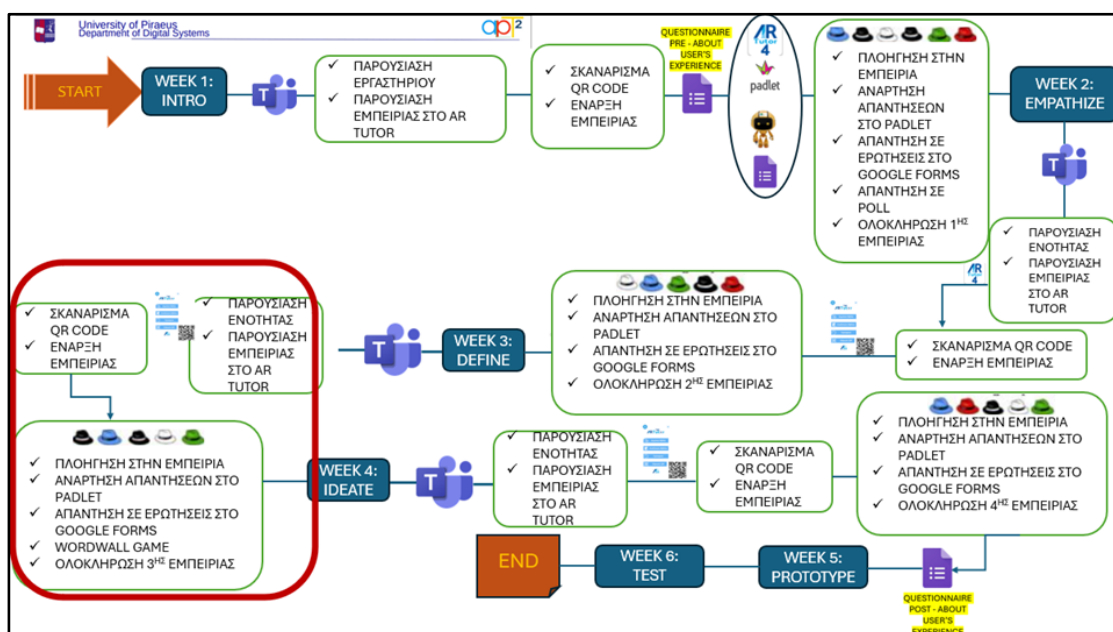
University of Piraeus
Department of Digital Systems

ap²

START

WEEK 1: INTRO

✓ ΠΑΡΟΥΣΙΑΣΗ ΕΡΓΑΣΤΗΡΙΟΥ
✓ ΠΑΡΟΥΣΙΑΣΗ ΕΜΠΕΙΡΙΑΣ ΣΤΟ AR TUTOR

✓ ΣΚΑΝΑΡΙΣΜΑ QR CODE
✓ ΕΝΑΡΞΗ ΕΜΠΕΙΡΙΑΣ

QUESTIONNAIRE PRE - ABOUT USER'S EXPERIENCE

AR Tutor 4

padlet

✓ ΠΛΟΗΓΗΣΗ ΣΤΗΝ ΕΜΠΕΙΡΙΑ
✓ ΑΝΑΡΤΗΣΗ ΑΠΑΝΤΗΣΕΩΝ ΣΤΟ PADLET
✓ ΑΠΑΝΤΗΣΗ ΣΕ ΕΡΩΤΗΣΕΙΣ ΣΤΟ GOOGLE FORMS
✓ ΑΠΑΝΤΗΣΗ ΣΕ POLL
✓ ΟΛΟΚΛΗΡΩΣΗ 1ΗΣ ΕΜΠΕΙΡΙΑΣ

WEEK 2: EMPATHIZE

✓ ΠΑΡΟΥΣΙΑΣΗ ΕΝΟΤΗΤΑΣ
✓ ΠΑΡΟΥΣΙΑΣΗ ΕΜΠΕΙΡΙΑΣ ΣΤΟ AR TUTOR

✓ ΣΚΑΝΑΡΙΣΜΑ QR CODE
✓ ΕΝΑΡΞΗ ΕΜΠΕΙΡΙΑΣ

✓ ΠΛΟΗΓΗΣΗ ΣΤΗΝ ΕΜΠΕΙΡΙΑ
✓ ΑΝΑΡΤΗΣΗ ΑΠΑΝΤΗΣΕΩΝ ΣΤΟ PADLET
✓ ΑΠΑΝΤΗΣΗ ΣΕ ΕΡΩΤΗΣΕΙΣ ΣΤΟ GOOGLE FORMS
✓ ΟΛΟΚΛΗΡΩΣΗ 2ΗΣ ΕΜΠΕΙΡΙΑΣ

WEEK 3: DEFINE

✓ ΠΑΡΟΥΣΙΑΣΗ ΕΝΟΤΗΤΑΣ
✓ ΠΑΡΟΥΣΙΑΣΗ ΕΜΠΕΙΡΙΑΣ ΣΤΟ AR TUTOR

✓ ΣΚΑΝΑΡΙΣΜΑ QR CODE
✓ ΕΝΑΡΞΗ ΕΜΠΕΙΡΙΑΣ

✓ ΠΛΟΗΓΗΣΗ ΣΤΗΝ ΕΜΠΕΙΡΙΑ
✓ ΑΝΑΡΤΗΣΗ ΑΠΑΝΤΗΣΕΩΝ ΣΤΟ PADLET
✓ ΑΠΑΝΤΗΣΗ ΣΕ ΕΡΩΤΗΣΕΙΣ ΣΤΟ GOOGLE FORMS
✓ WORDWALL GAME
✓ ΟΛΟΚΛΗΡΩΣΗ 3ΗΣ ΕΜΠΕΙΡΙΑΣ

WEEK 4: IDEATE

✓ ΠΑΡΟΥΣΙΑΣΗ ΕΝΟΤΗΤΑΣ
✓ ΠΑΡΟΥΣΙΑΣΗ ΕΜΠΕΙΡΙΑΣ ΣΤΟ AR TUTOR

✓ ΣΚΑΝΑΡΙΣΜΑ QR CODE
✓ ΕΝΑΡΞΗ ΕΜΠΕΙΡΙΑΣ

✓ ΠΛΟΗΓΗΣΗ ΣΤΗΝ ΕΜΠΕΙΡΙΑ
✓ ΑΝΑΡΤΗΣΗ ΑΠΑΝΤΗΣΕΩΝ ΣΤΟ PADLET
✓ ΑΠΑΝΤΗΣΗ ΣΕ ΕΡΩΤΗΣΕΙΣ ΣΤΟ GOOGLE FORMS
✓ ΟΛΟΚΛΗΡΩΣΗ 4ΗΣ ΕΜΠΕΙΡΙΑΣ

QUESTIONNAIRE POST - ABOUT USER'S EXPERIENCE

WEEK 5: PROTOTYPE

WEEK 6: TEST

END